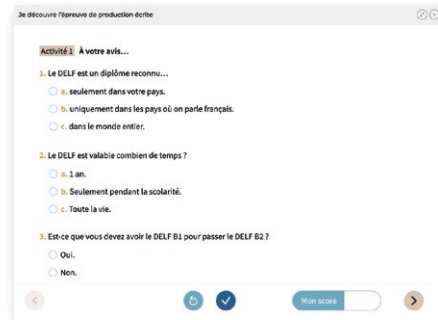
Je découvre l'épreuve de production écrite

Activité 1 À votre avis…

1. Le DELF est un diplôme reconnu…

a. seulement dans votre pays.

b. uniquement dans les pays où on parle français.

c. dans le monde entier.

2. Le DELF est valable combien de temps ?

a. 1 an.

b. Seulement pendant la scolarité.

c. Toute la vie.

3. Est-ce que vous devez avoir le DELF B1 pour passer le DELF B2 ?

Oui.

Non.

Mon score